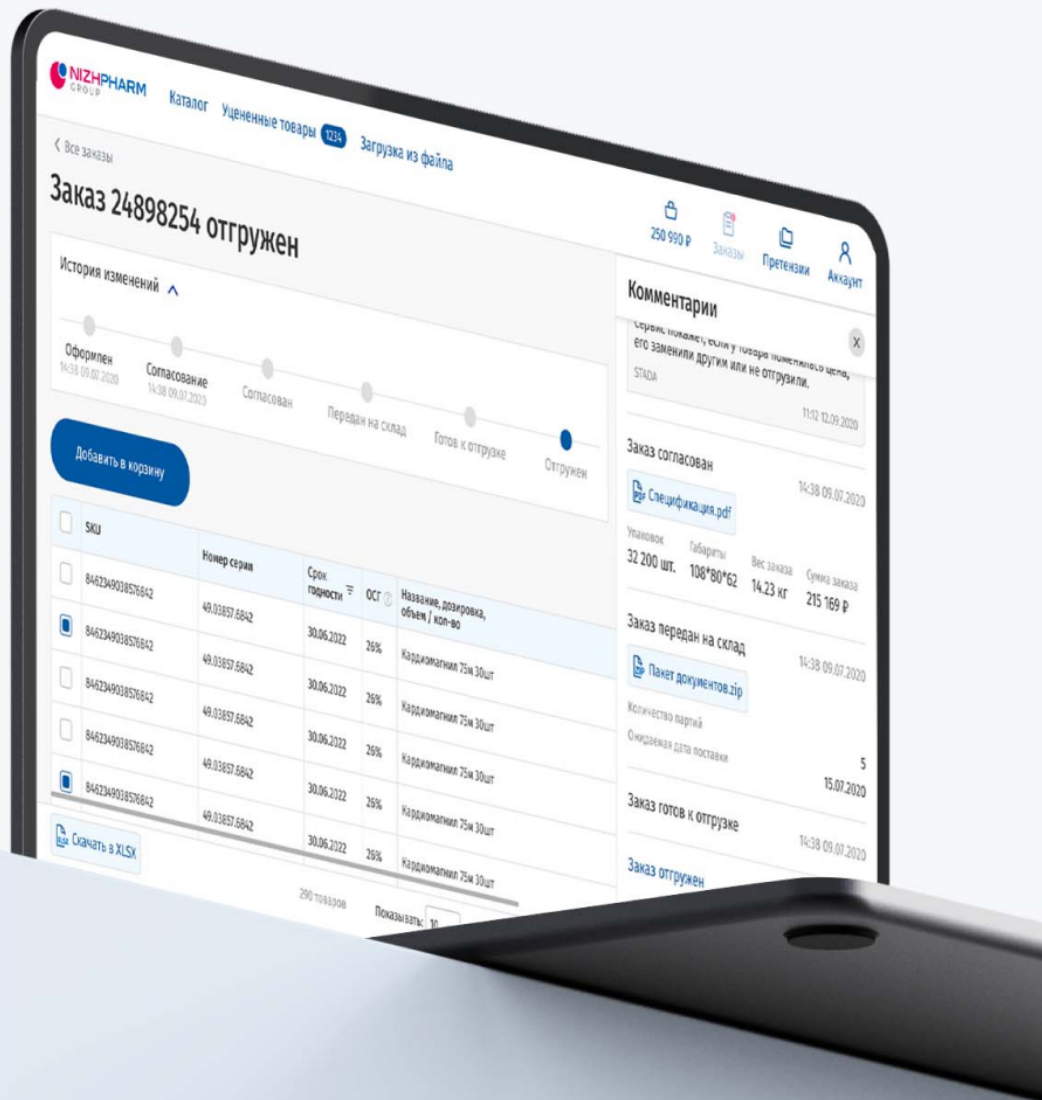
NIZHPHARM GROUP Каталог Уцененные товары 1234 Загрузка из файла

250 990 ₽ Заказы Претензии Аккаунт

< Все заказы

Заказ 24898254 отгружен

История изменений

Оформлен 14:38 09.07.2020
Согласование 14:38 09.07.2020
Согласован
Передан на склад
Готов к отгрузке
Отгружен

Добавить в корзину

| | SKU | Номер серии | Срок годности | ОСГ | Название, дозировка, объем / кол-во |
|---|---|---|---|---|---|
| | 8462349038576842 | 49.03857.6842 | 30.06.2022 | 26% | Кардиомагнил 75м 30шт |
| | 8462349038576842 | 49.03857.6842 | 30.06.2022 | 26% | Кардиомагнил 75м 30шт |
| | 8462349038576842 | 49.03857.6842 | 30.06.2022 | 26% | Кардиомагнил 75м 30шт |
| | 8462349038576842 | 49.03857.6842 | 30.06.2022 | 26% | Кардиомагнил 75м 30шт |
| | 8462349038576842 | 49.03857.6842 | 30.06.2022 | 26% | Кардиомагнил 75м 30шт |

Скачать в XLSX

290 товаров Показывать: 10

Комментарии

сервис покажет, если у товара поменялась цена, его заменили другим или не отгрузили.
STADA
11:12 12.09.2020

Заказ согласован 14:38 09.07.2020
Спецификация.pdf
Упаковок 32 200 шт. Габариты 108*80*62 Вес заказа 14.23 кг Сумма заказа 215 169 ₽

Заказ передан на склад 14:38 09.07.2020
Пакет документов.zip
Количество партий 5
Ожидаемая дата поставки 15.07.2020

Заказ готов к отгрузке 14:38 09.07.2020

Заказ отгружен